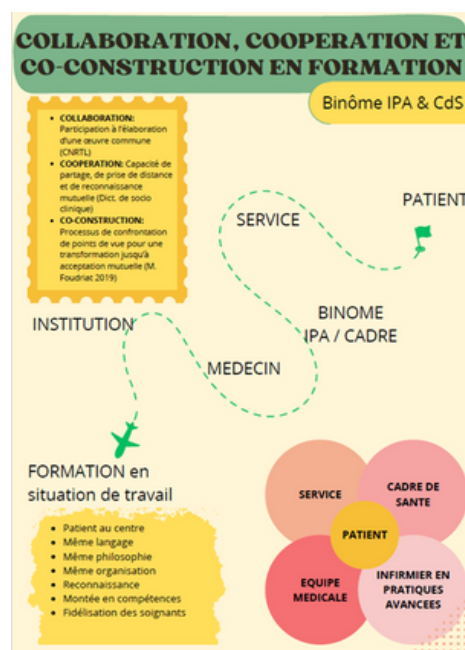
COLLABORATION, COOPERATION ET CO-CONSTRUCTION EN FORMATION

Binôme IPA & CdS

- COLLABORATION: Participation à l'élaboration d'une œuvre commune (CNRTL)
- COOPERATION: Capacité de partage, de prise de distance et de reconnaissance mutuelle (Dict. de socio clinique)
- CO-CONSTRUCTION: Processus de confrontation de points de vue pour une transformation jusqu'à acceptation mutuelle (M. Foudriat 2019)

SERVICE

PATIENT

INSTITUTION

BINOME IPA / CADRE

MEDECIN

FORMATION en situation de travail

- Patient au centre
- Même langage
- Même philosophie
- Même organisation
- Reconnaissance
- Montée en compétences
- Fidélisation des soignants

SERVICE

CADRE DE SANTE

PATIENT

EQUIPE MEDICALE

INFIRMIER EN PRATIQUES AVANCEES